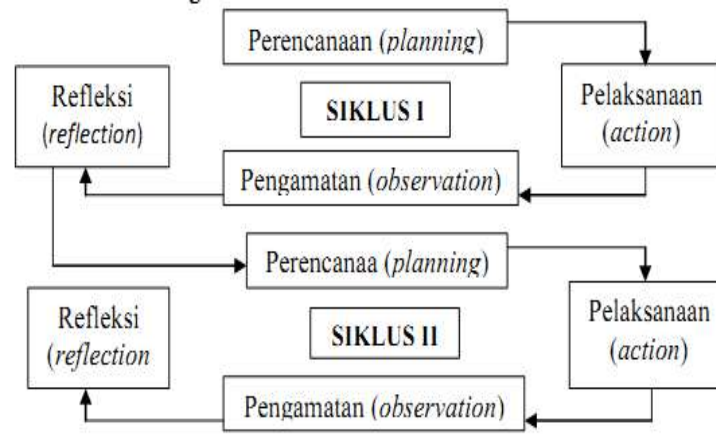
Perencanaan (*planning*)

Refleksi (*reflection*)

SIKLUS I

Pelaksanaan (*action*)

Pengamatan (*observation*)

Perencanaa (*planning*)

Refleksi (*reflection*

SIKLUS II

Pelaksanaan (*action*)

Pengamatan (*observation*)